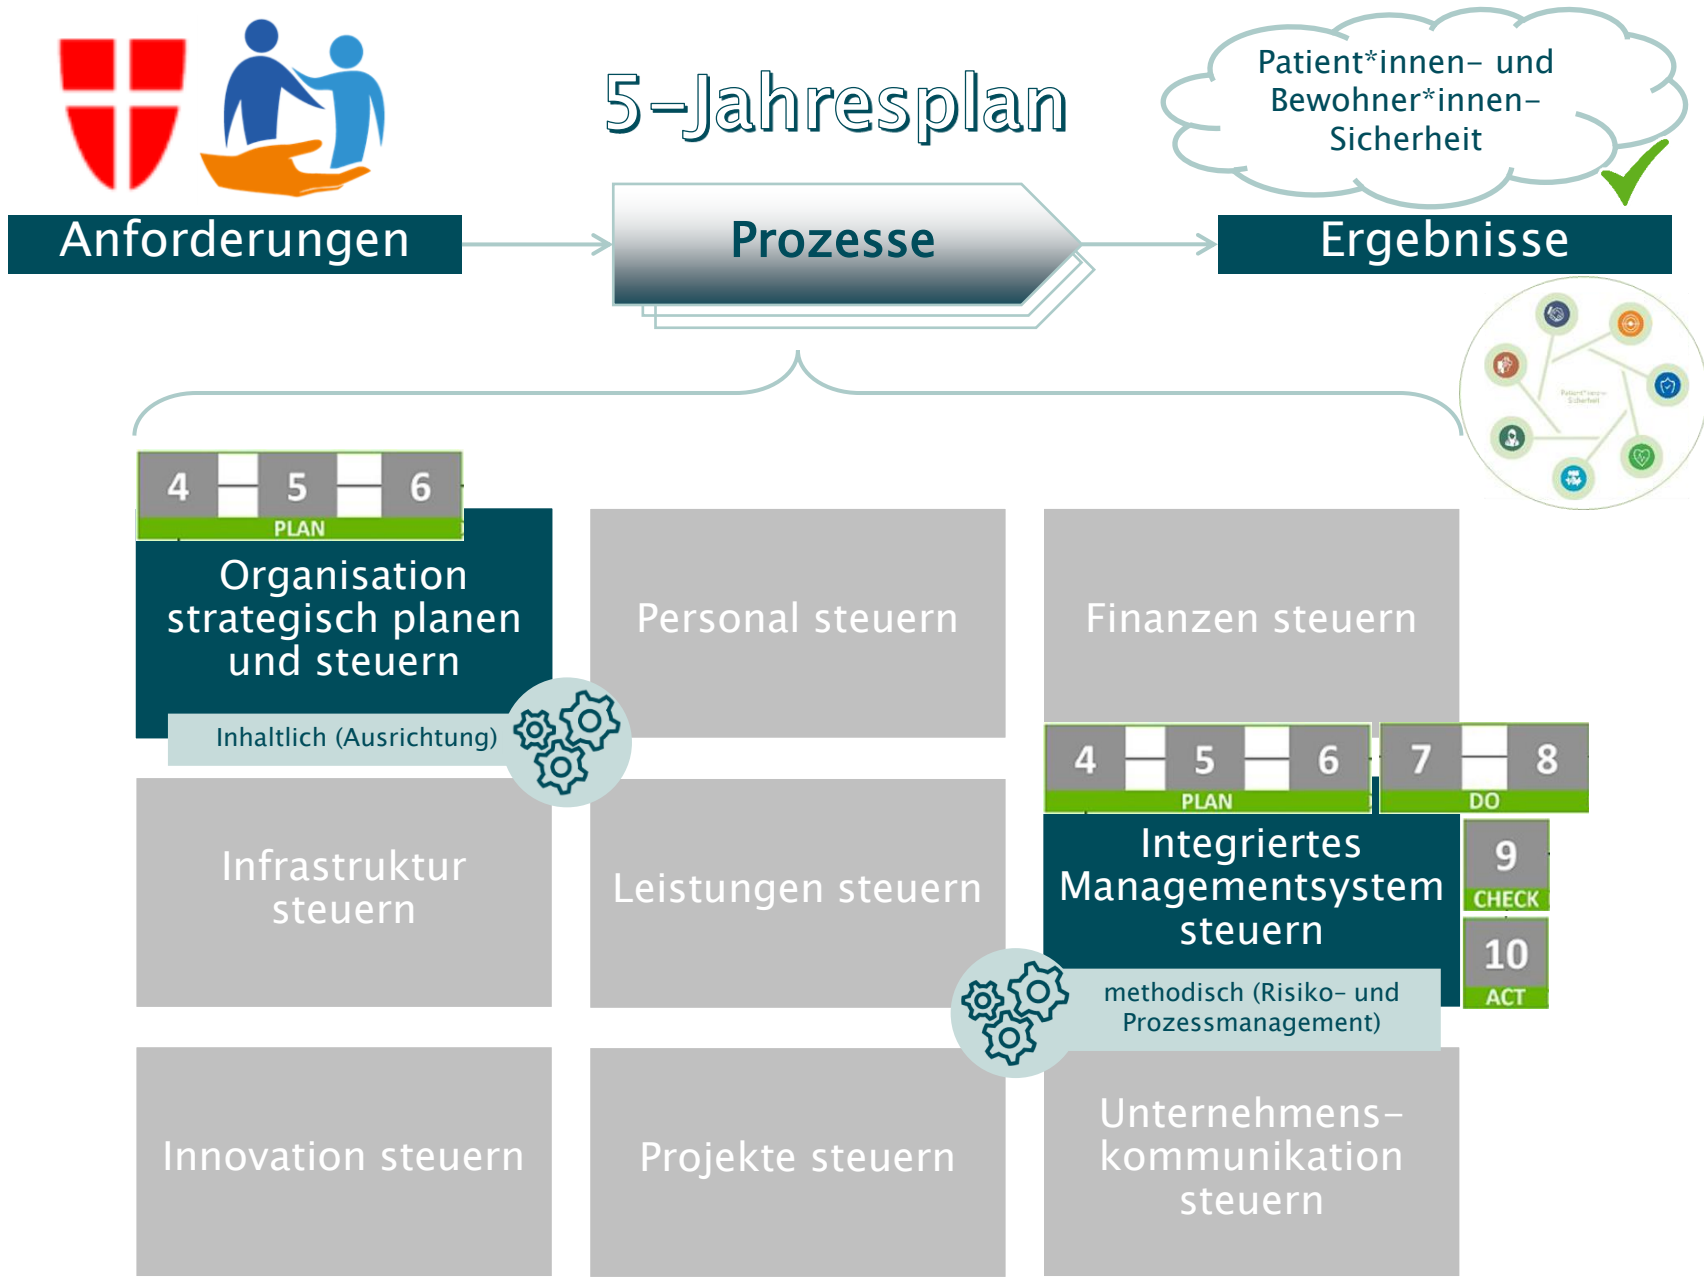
5-Jahresplan

Patient*innen- und Bewohner*innen-Sicherheit

Anforderungen

Prozesse

Ergebnisse

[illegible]

4 5 6
PLAN

Organisation strategisch planen und steuern

Inhaltlich (Ausrichtung)

Personal steuern

Finanzen steuern

4 5 6
PLAN

7 8
DO

Integriertes Managementsystem steuern

9
CHECK

10
ACT

methodisch (Risiko- und Prozessmanagement)

Infrastruktur steuern

Leistungen steuern

Innovation steuern

Projekte steuern

Unternehmenskommunikation steuern